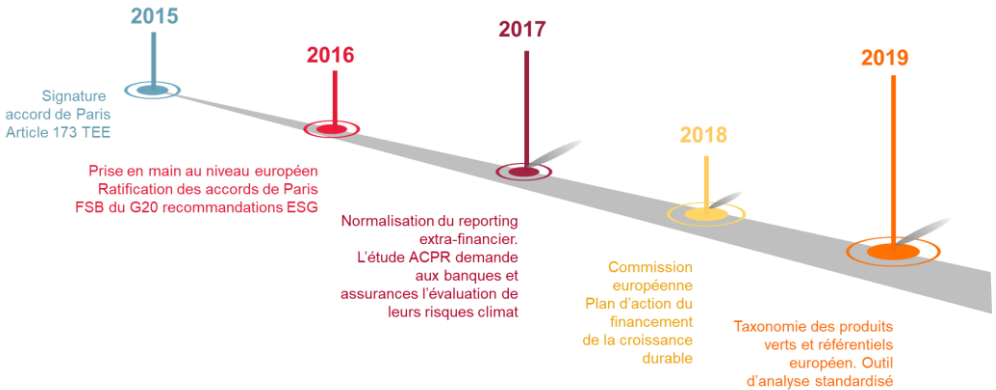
2015

Signature accord de Paris Article 173 TEE

2016

Prise en main au niveau européen Ratification des accords de Paris FSB du G20 recommandations ESG

2017

Normalisation du reporting extra-financier. L'étude ACPR demande aux banques et assurances l'évaluation de leurs risques climat

2018

Commission européenne Plan d'action du financement de la croissance durable

2019

Taxonomie des produits verts et référentiels européen. Outil d'analyse standardisé